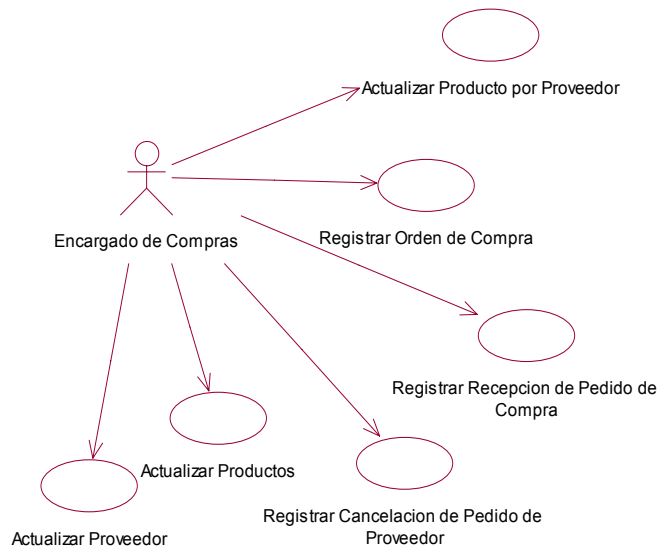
Actualizar Producto por Proveedor

Encargado de Compras

Registrar Orden de Compra

Registrar Recepcion de Pedido de Compra

Actualizar Productos

Registrar Cancelacion de Pedido de Proveedor

Actualizar Proveedor